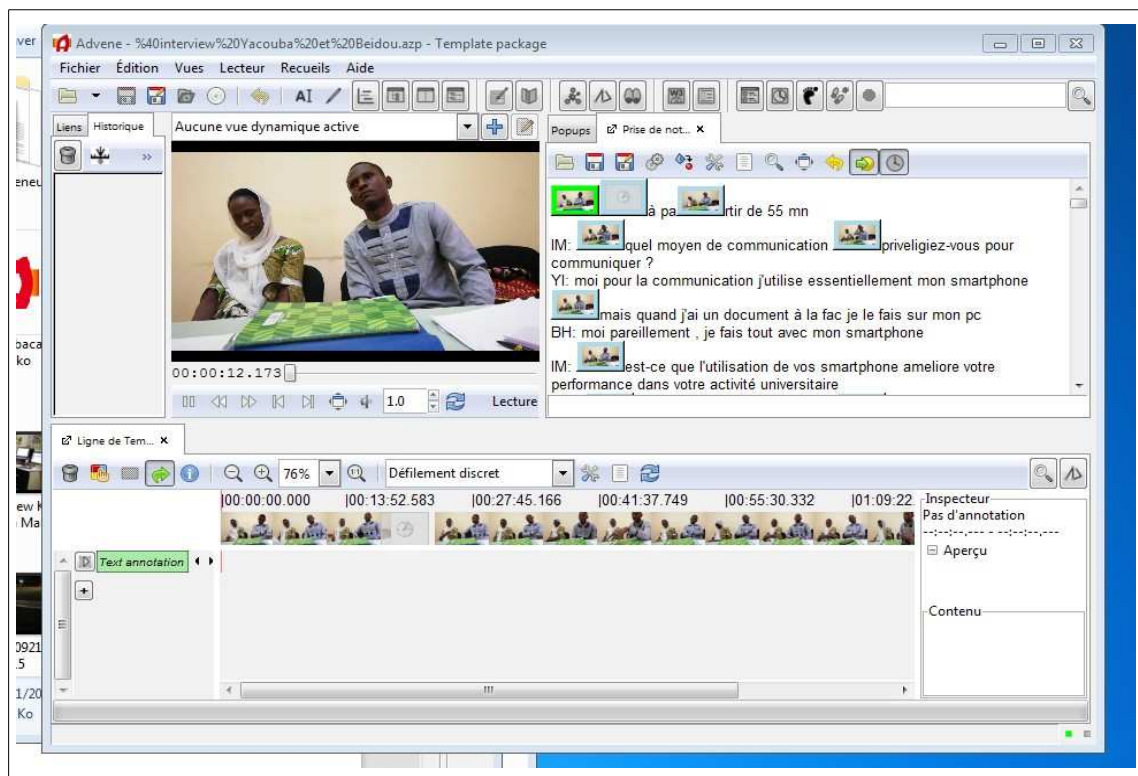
ver

Advene - %40interview%20Yacouba%20et%20Beidou.azp - Template package

Fichier Édition Vues Lecteur Recueils Aide

Liens Historique

Aucune vue dynamique active

Popups Prise de not... ×

eneu

à partir de 55 mn

IM: quel moyen de communication priveligiez-vous pour communiquer ?

YI: moi pour la communication j'utilise essentiellement mon smartphone

mais quand j'ai un document à la fac je le fais sur mon pc

BH: moi pareillement , je fais tout avec mon smartphone

IM: est-ce que l'utilisation de vos smartphone ameliore votre performance dans votre activité universitaire

baca
ko

00:00:12.173

1.0

Lecture

Ligne de Tem... ×

76%

Défilement discret

|00:00:00.000 |00:13:52.583 |00:27:45.166 |00:41:37.749 |00:55:30.332 |01:09:22

Inspecteur

Pas d'annotation

--:--:--.--- - --:--:--.---

⊟ Aperçu

Contenu

Text annotation

ew
Ma

0921
.5

1/20
Ko